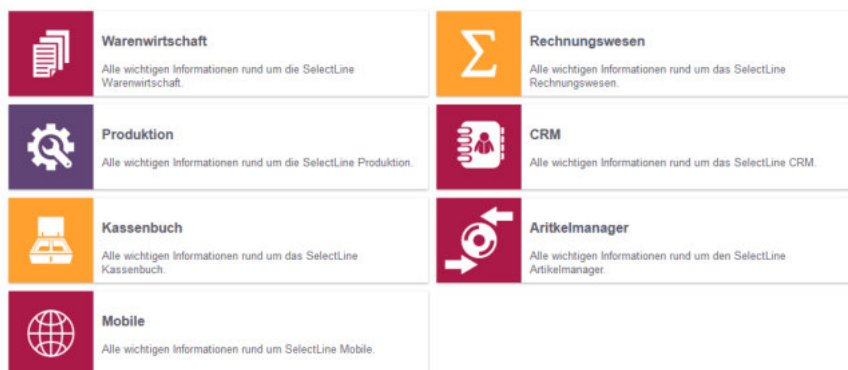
Warenwirtschaft

Alle wichtigen Informationen rund um die SelectLine Warenwirtschaft.

Rechnungswesen

Alle wichtigen Informationen rund um das SelectLine Rechnungswesen.

Produktion

Alle wichtigen Informationen rund um die SelectLine Produktion.

CRM

Alle wichtigen Informationen rund um das SelectLine CRM.

Kassenbuch

Alle wichtigen Informationen rund um das SelectLine Kassenbuch.

Aritkelmanager

Alle wichtigen Informationen rund um den SelectLine Artikelmanager.

Mobile

Alle wichtigen Informationen rund um SelectLine Mobile.